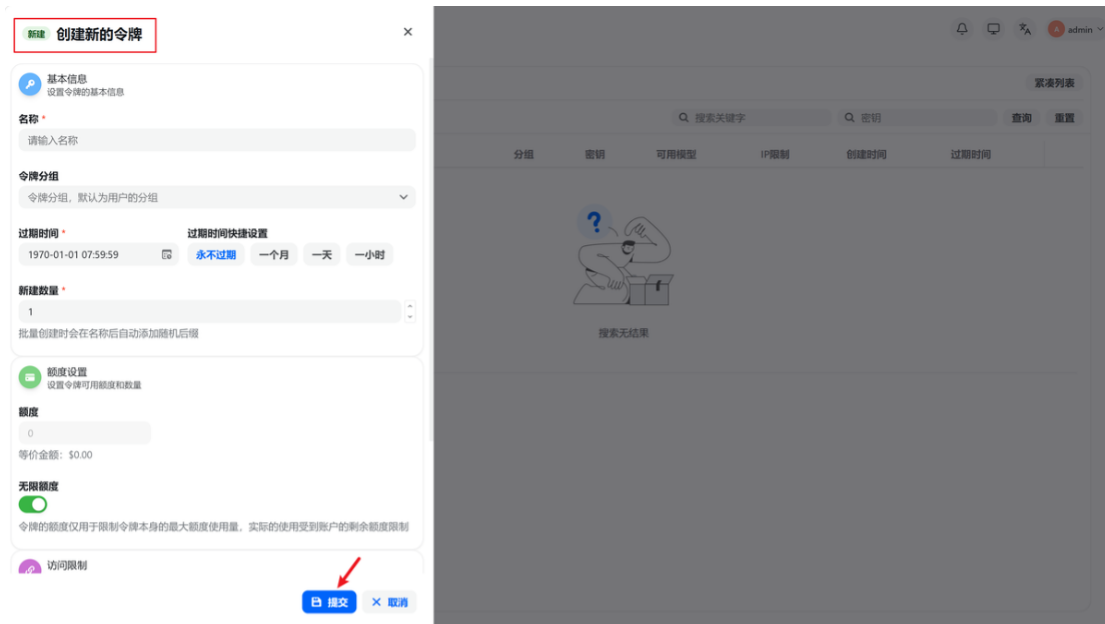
新建 创建新的令牌

×

基本信息
设置令牌的基本信息

名称 *
请输入名称

令牌分组
令牌分组，默认为用户的分组

过期时间 *
1970-01-01 07:59:59

过期时间快捷设置
永不过期 一个月 一天 一小时

新建数量 *
1

批量创建时会在名称后自动添加随机后缀

额度设置
设置令牌可用额度和数量

额度
0

等价金额：$0.00

无限额度

令牌的额度仅用于限制令牌本身的最大额度使用量，实际的使用受到账户的剩余额度限制

访问限制

提交 × 取消

A admin

紧凑列表

搜索关键字 密钥 查询 重置

| 分组 | 密钥 | 可用模型 | IP限制 | 创建时间 | 过期时间 |
|---|---|---|---|---|---|

搜索无结果